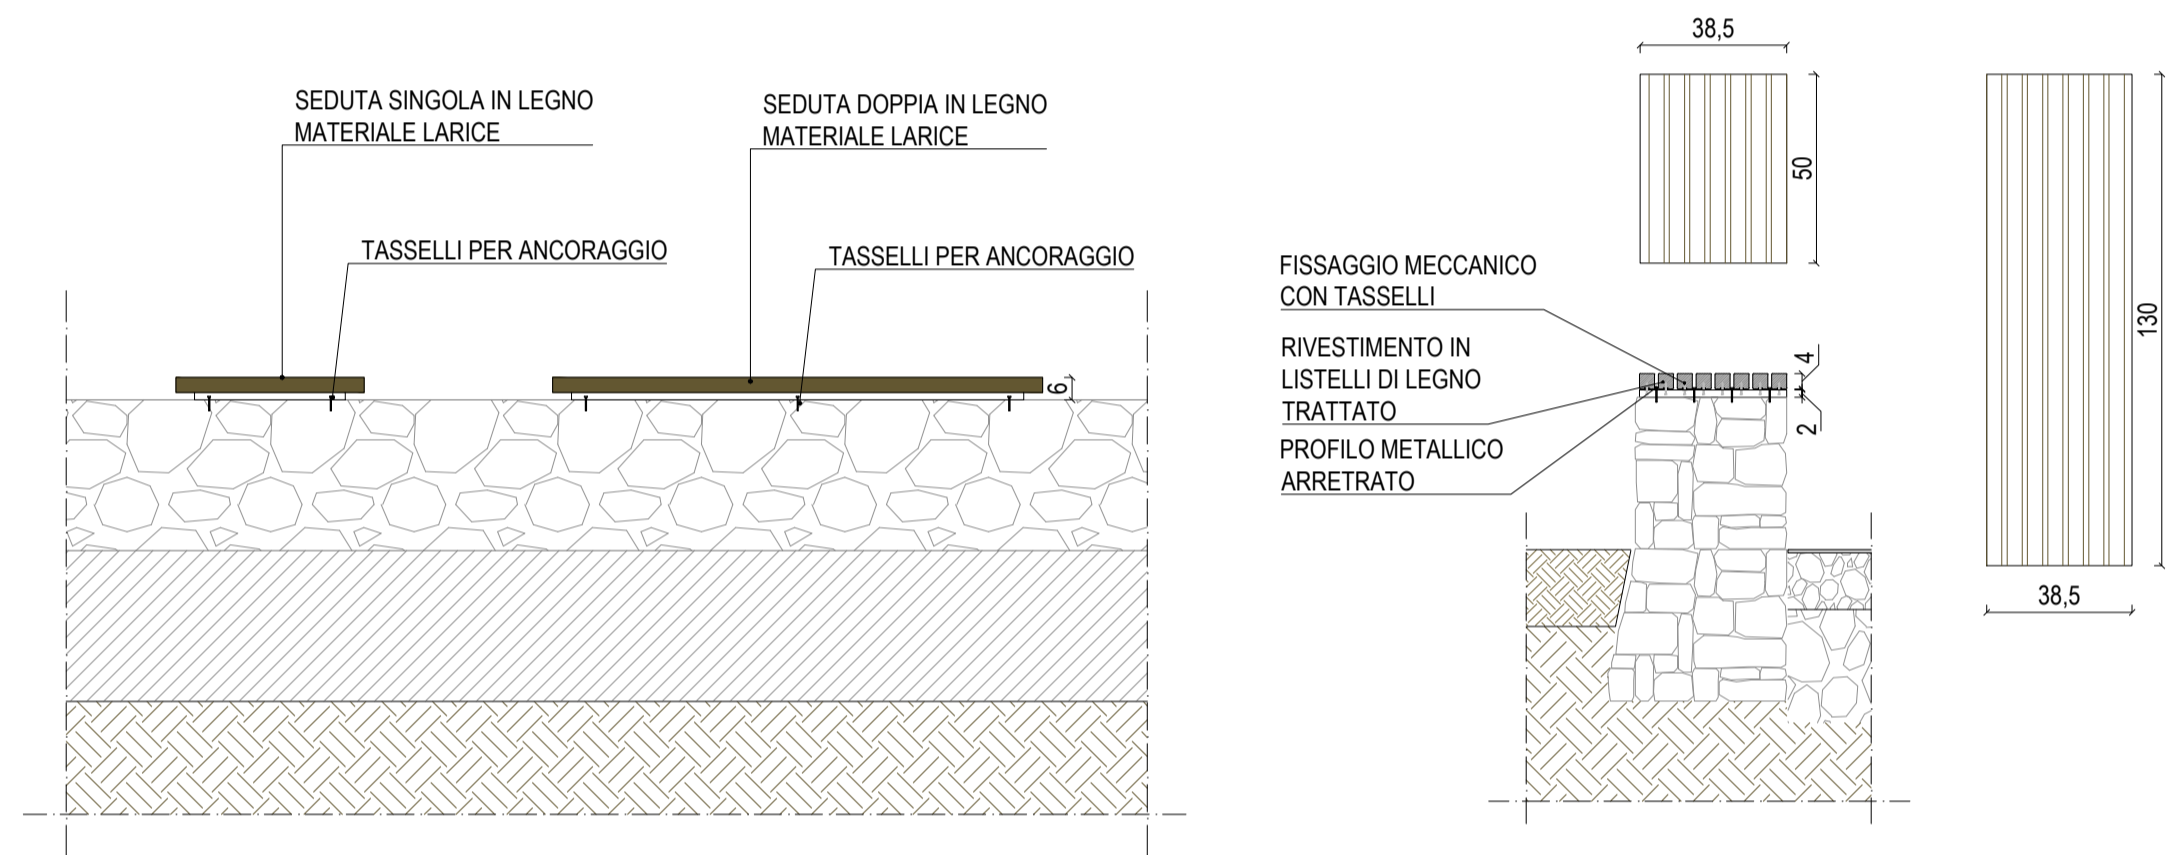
SEDUTA SINGOLA IN LEGNO
MATERIALE LARICE

SEDUTA DOPPIA IN LEGNO
MATERIALE LARICE

TASSELLI PER ANCORAGGIO

TASSELLI PER ANCORAGGIO

6

38,5

50

130

FISSAGGIO MECCANICO
CON TASSELLI

RIVESTIMENTO IN
LISTELLI DI LEGNO
TRATTATO

4

2

PROFILO METALLICO
ARRETRATO

38,5